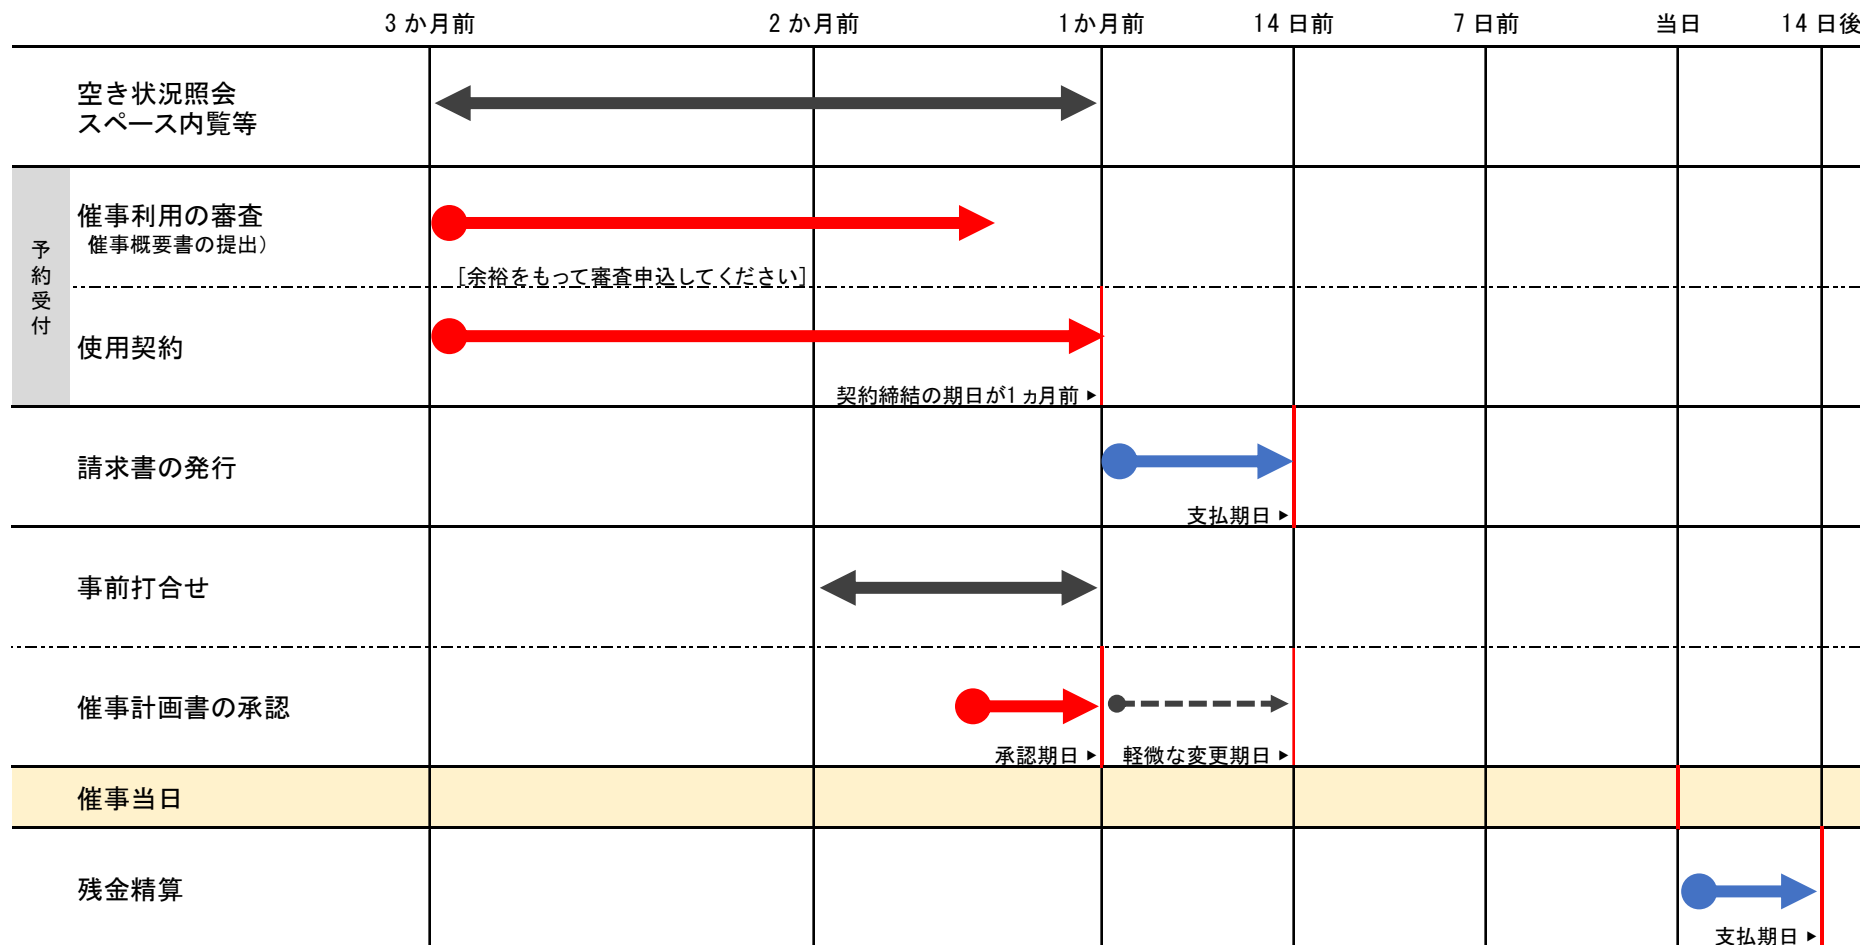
| | 3 か月前 | 2 か月前 | 1 か月前 | 14 日前 | 7 日前 | 当日 | 14 日後 |
|---|---|---|---|---|---|---|---|
| 空き状況照会 スペース内覧等 | | | | | | | |
| 予約受付 催事利用の審査 催事概要書の提出） | ［余裕をもって審査申込してください］ | | | | | | |
| 予約受付 使用契約 | | | 契約締結の期日が1ヵ月前 ▸ | | | | |
| 請求書の発行 | | | | 支払期日 ▸ | | | |
| 事前打合せ | | | | | | | |
| 催事計画書の承認 | | | 承認期日 ▸ | 軽微な変更期日 ▸ | | | |
| 催事当日 | | | | | | | |
| 残金精算 | | | | | | | 支払期日 ▸ |